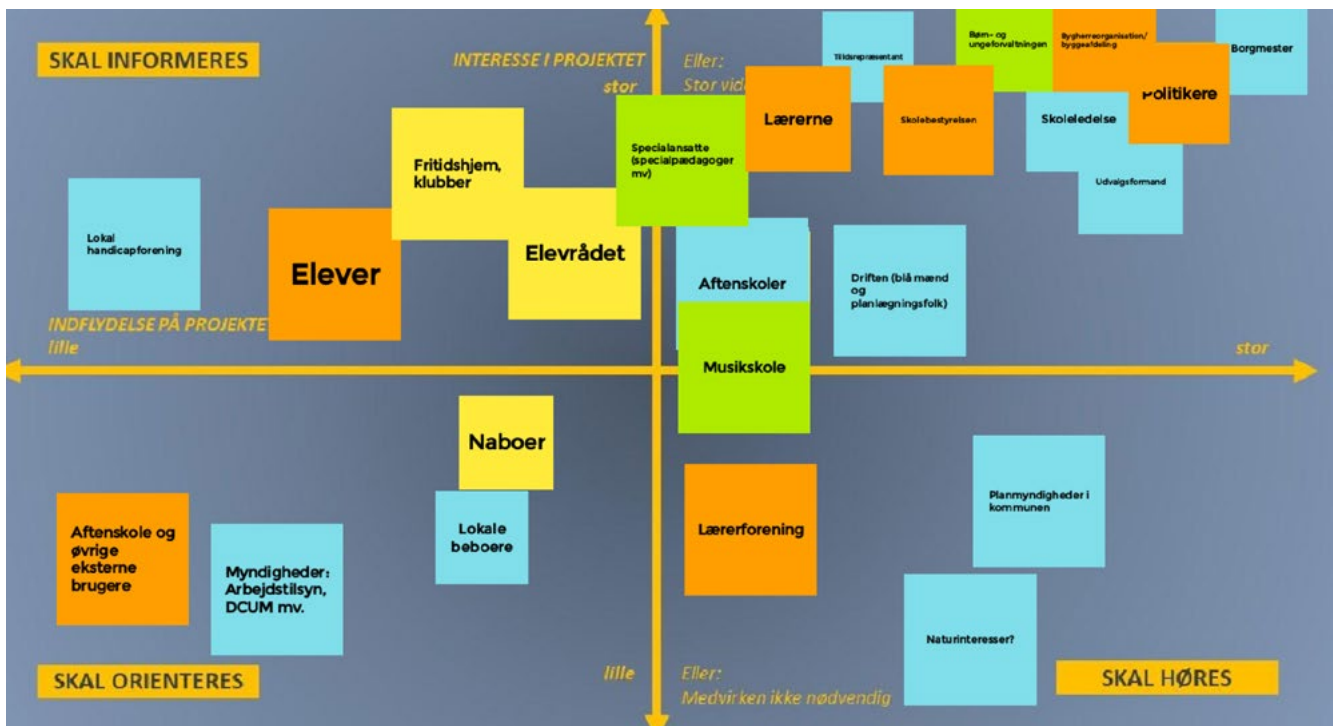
SKAL INFORMERES

INTERESSE I PROJEKTET

stor

Eller:
Stor vid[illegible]

Tillidsrepræsentant

Børn- og ungeforvaltningen

Bygherreorganisation/ byggeafdeling

Borgmester

Lærerne

Skolebestyrelsen

Politikere

Skoleledelse

Udvalgsformand

Specialansatte (specialpædagoger mv)

Fritidshjem, klubber

Lokal handicapforening

Elever

Elevrådet

Aftenskoler

Driften (blå mænd og planlægningsfolk)

INDFLYDELSE PÅ PROJEKTE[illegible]

lille

Musikskole

stor

Naboer

Lokale beboere

Aftenskole og øvrige eksterne brugere

Myndigheder: Arbejdstilsyn, DCUM mv.

Lærerforening

Planmyndigheder i kommunen

Naturinteresser?

SKAL ORIENTERES

lille

Eller:
Medvirken ikke nødvendig

SKAL HØRES